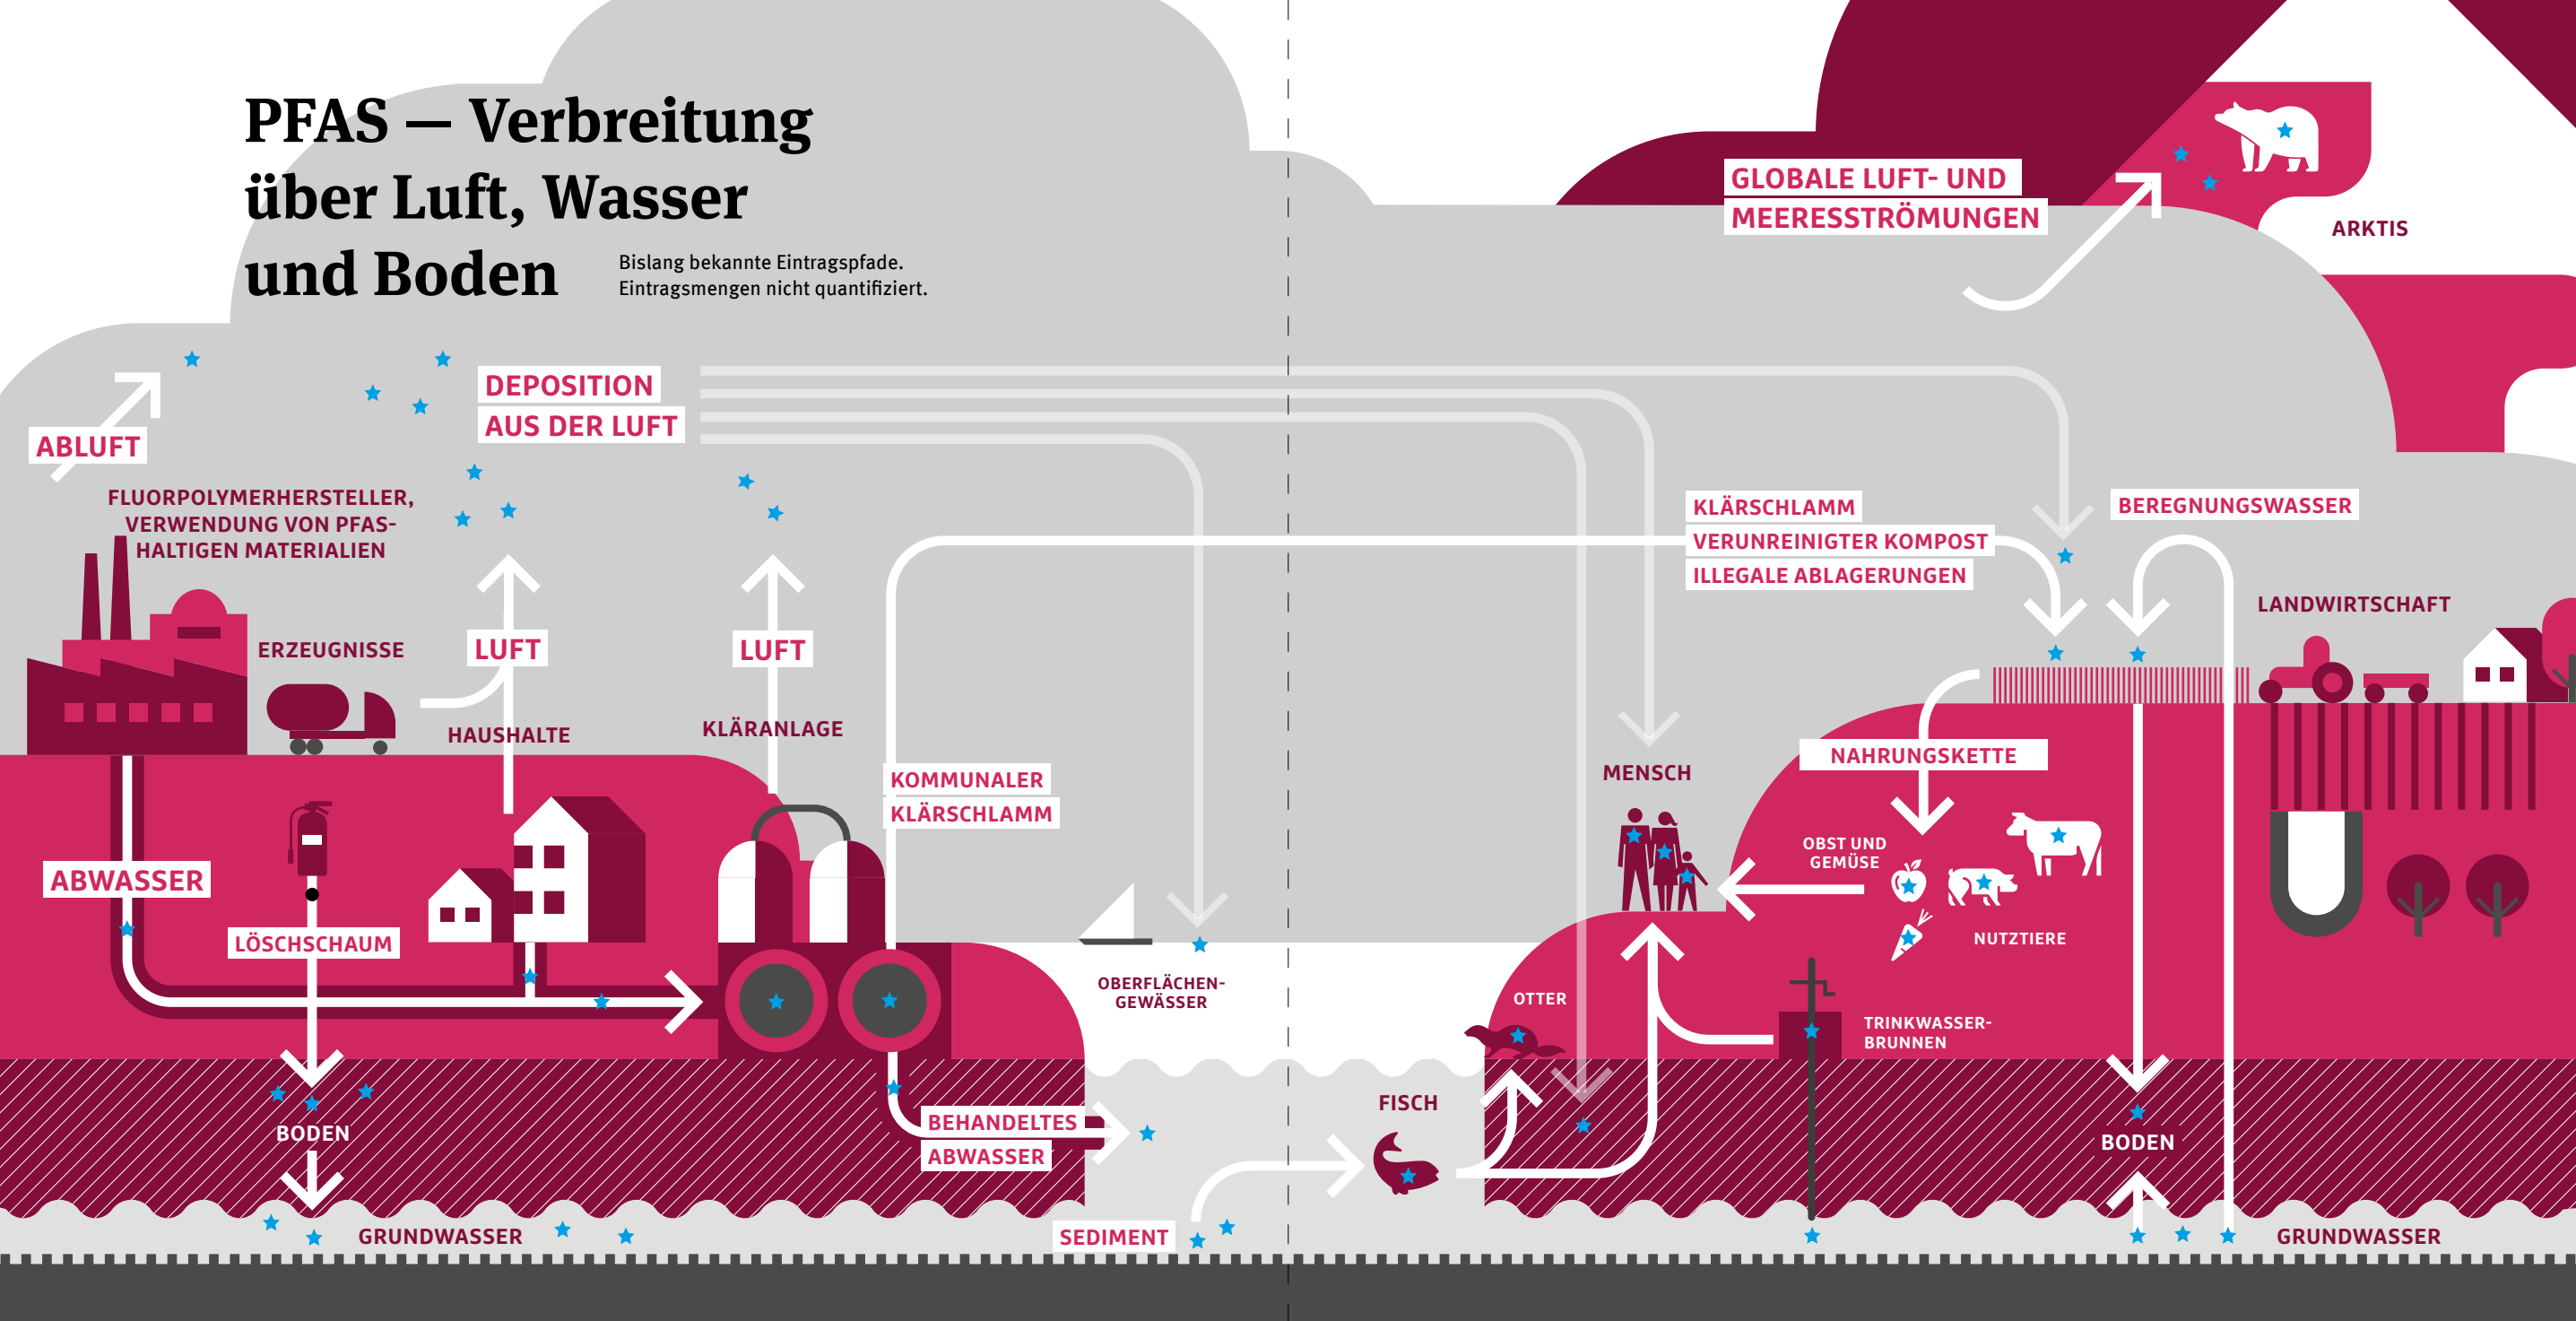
PFAS — Verbreitung über Luft, Wasser und Boden

Bislang bekannte Eintragspfade.
Eintragsmengen nicht quantifiziert.

GLOBALE LUFT- UND MEERESSTRÖMUNGEN

ARKTIS

ABLUFT

DEPOSITION AUS DER LUFT

FLUORPOLYMERHERSTELLER, VERWENDUNG VON PFAS-HALTIGEN MATERIALIEN

KLÄRSCHLAMM
VERUNREINIGTER KOMPOST
ILLEGALE ABLAGERUNGEN

BEREGNUNGSWASSER

LANDWIRTSCHAFT

ERZEUGNISSE

LUFT

LUFT

HAUSHALTE

KLÄRANLAGE

MENSCH

NAHRUNGSKETTE

KOMMUNALER KLÄRSCHLAMM

OBST UND GEMÜSE

NUTZTIERE

ABWASSER

LÖSCHSCHAUM

OBERFLÄCHEN-GEWÄSSER

OTTER

TRINKWASSER-BRUNNEN

FISCH

BEHANDELTES ABWASSER

BODEN

BODEN

GRUNDWASSER

SEDIMENT

GRUNDWASSER